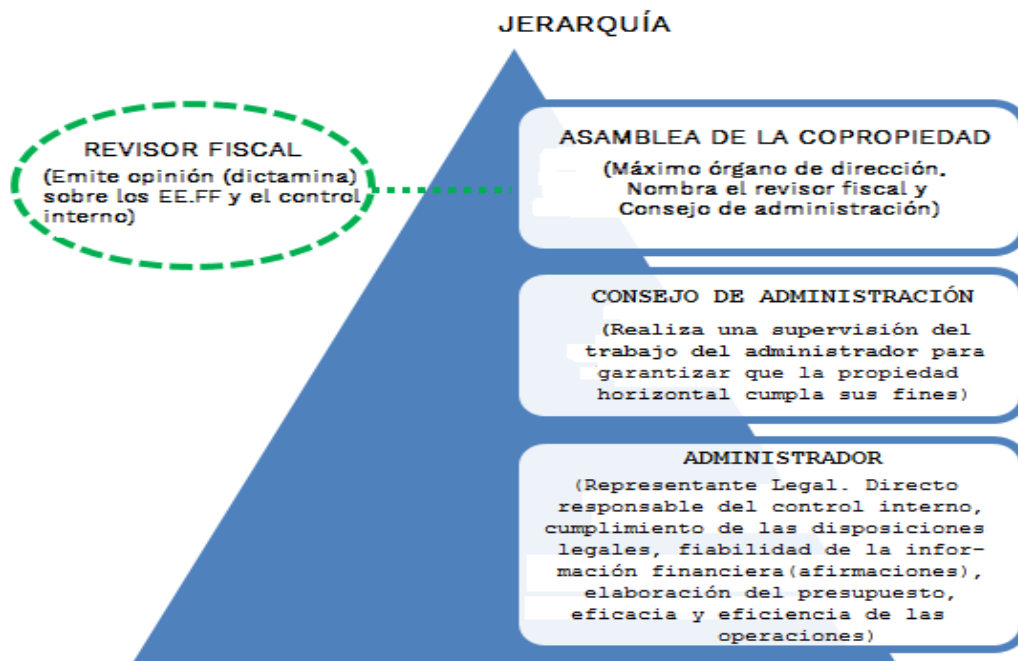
JERARQUÍA

REVISOR FISCAL
(Emite opinión (dictamina) sobre los EE.FF y el control interno)

ASAMBLEA DE LA COPROPIEDAD
(Máximo órgano de dirección. Nombra el revisor fiscal y Consejo de administración)

CONSEJO DE ADMINISTRACIÓN
(Realiza una supervisión del trabajo del administrador para garantizar que la propiedad horizontal cumpla sus fines)

ADMINISTRADOR
(Representante Legal. Directo responsable del control interno, cumplimiento de las disposiciones legales, fiabilidad de la información financiera(afirmaciones), elaboración del presupuesto, eficacia y eficiencia de las operaciones)